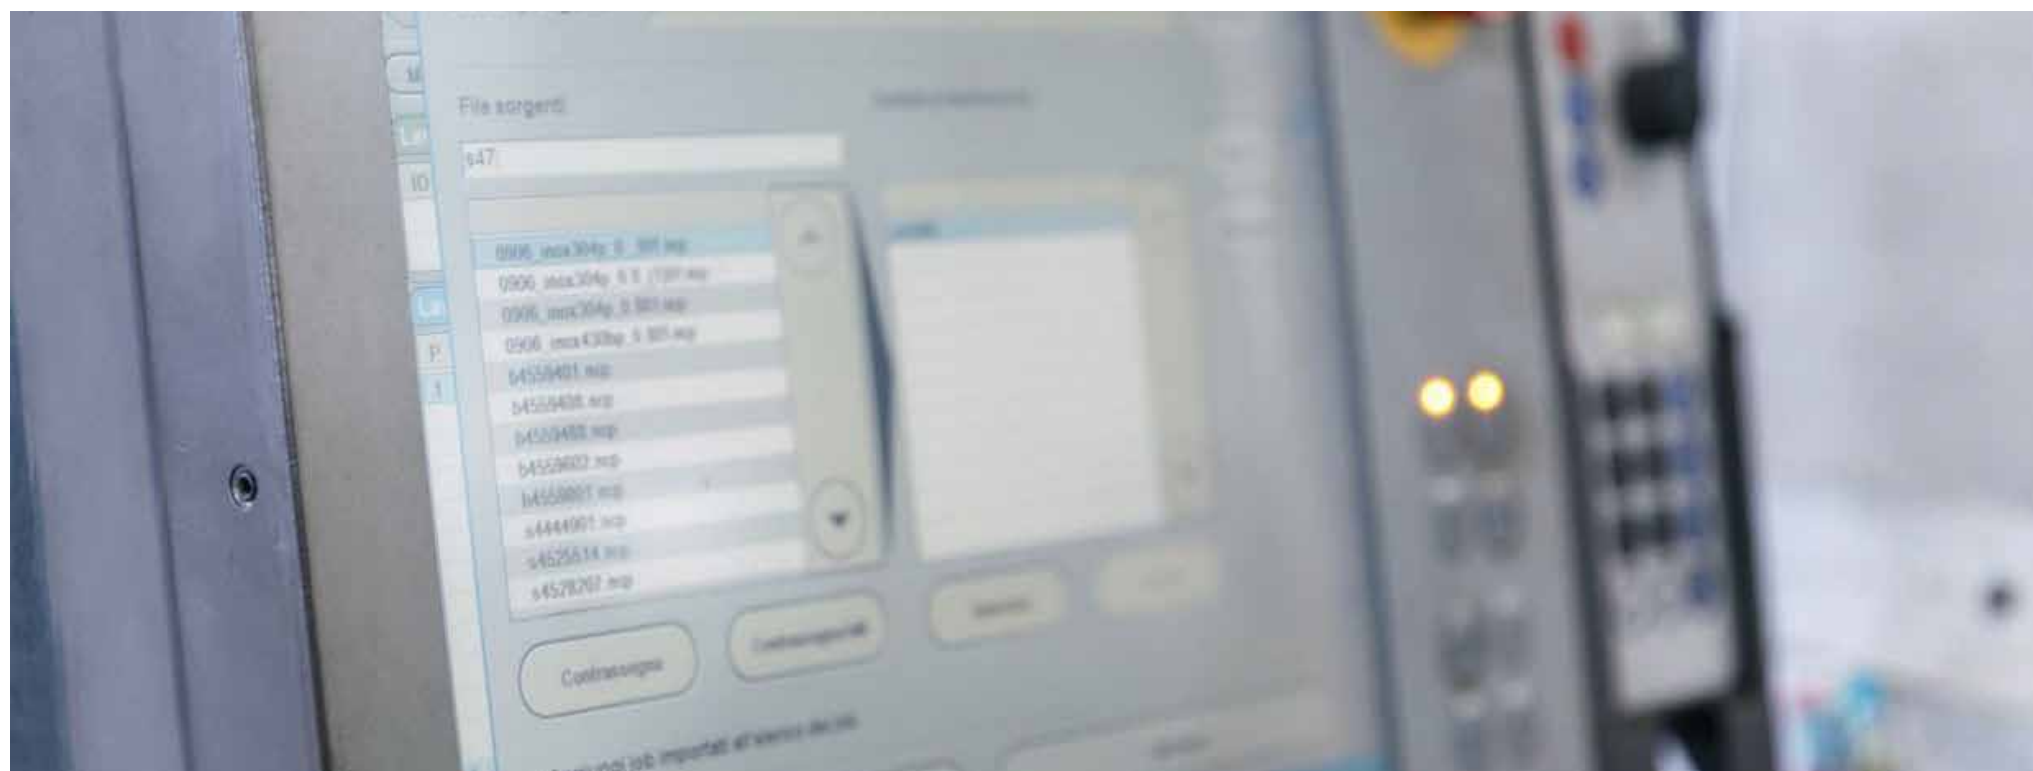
File sorgenti

s47

0906_inox304p_6_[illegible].mcp
0906_inox304p_6.6_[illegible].mcp
0906_inox304p_8.001.mcp
0906_inox430bp_6.001.mcp
b4559401.mcp
b4559408.mcp
b4559488.mcp
b4559602.mcp
b4559801.mcp
s4444901.mcp
s4525514.mcp
s4578267.mcp

Contrassegna
Contrassegna tutti
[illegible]

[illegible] job importati all'elenco dei job